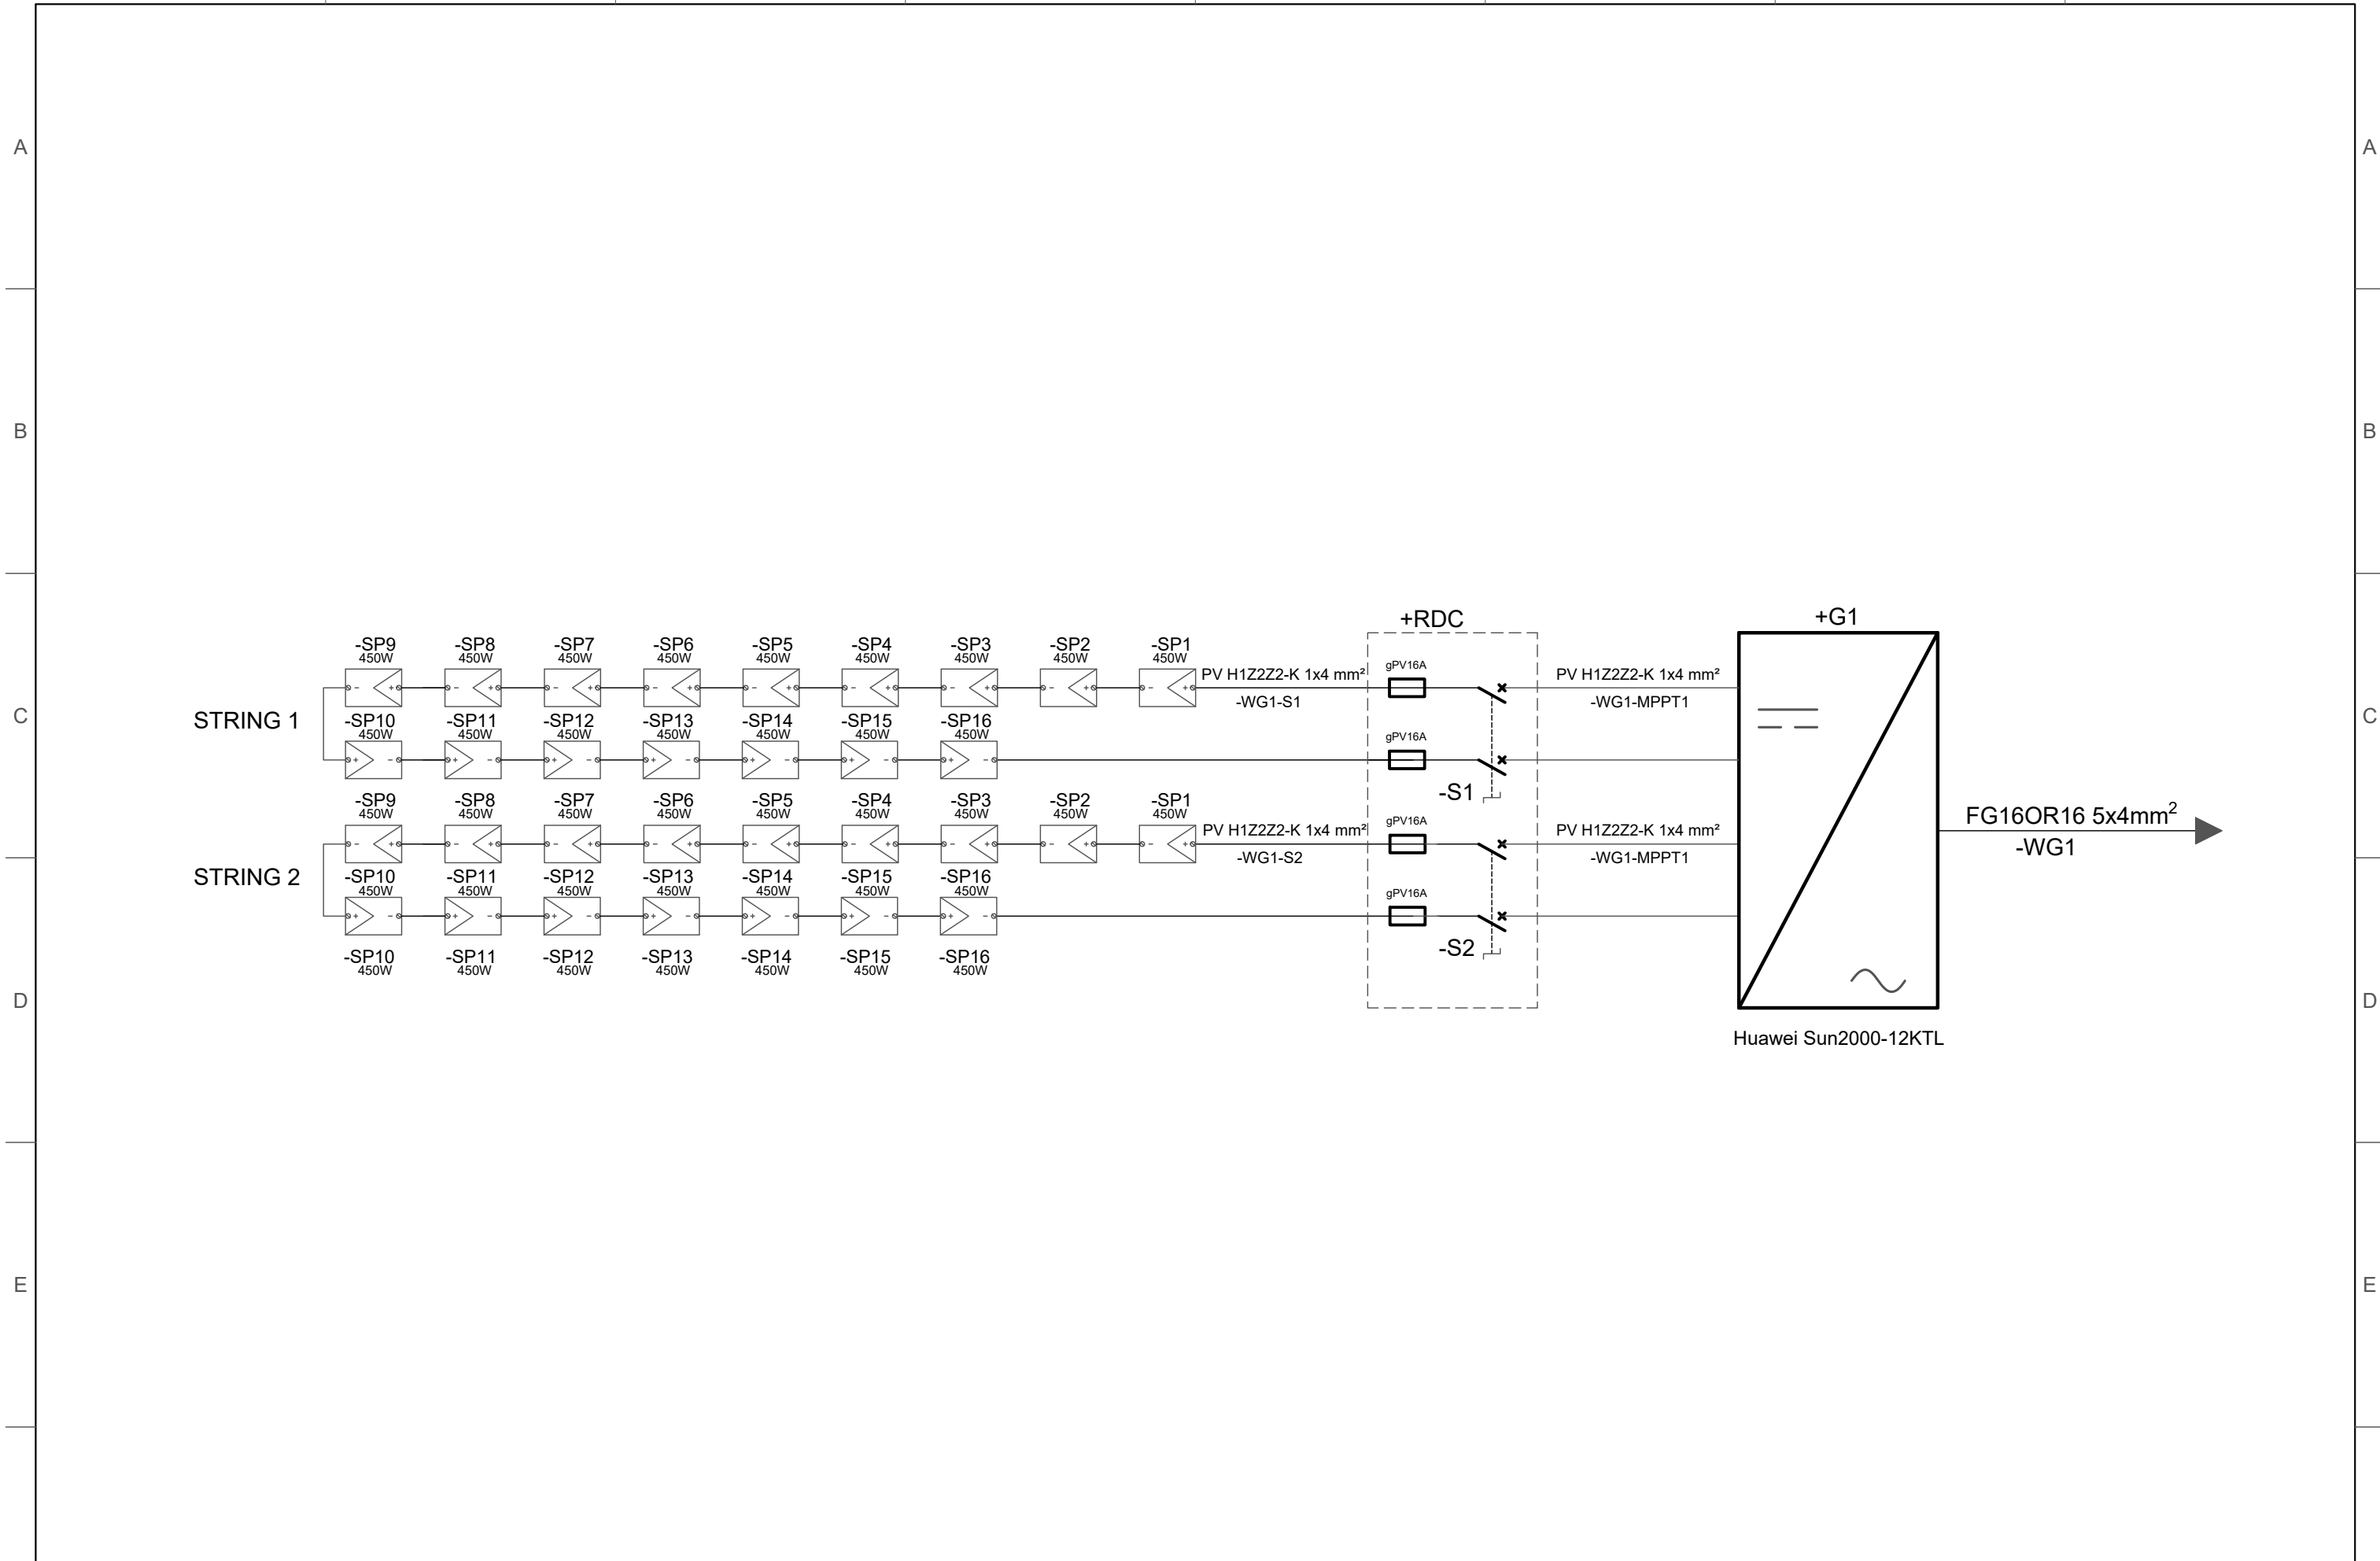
A

B

C

D

E

+RDC

+G1

-SP9 450W
-SP8 450W
-SP7 450W
-SP6 450W
-SP5 450W
-SP4 450W
-SP3 450W
-SP2 450W
-SP1 450W

PV H1Z2Z2-K 1x4 mm²
-WG1-S1

gPV16A

PV H1Z2Z2-K 1x4 mm²
-WG1-MPPT1

STRING 1

-SP10 450W
-SP11 450W
-SP12 450W
-SP13 450W
-SP14 450W
-SP15 450W
-SP16 450W

gPV16A

-S1

-SP9 450W
-SP8 450W
-SP7 450W
-SP6 450W
-SP5 450W
-SP4 450W
-SP3 450W
-SP2 450W
-SP1 450W

PV H1Z2Z2-K 1x4 mm²
-WG1-S2

gPV16A

PV H1Z2Z2-K 1x4 mm²
-WG1-MPPT1

FG16OR16 5x4mm$^2$
-WG1

STRING 2

-SP10 450W
-SP11 450W
-SP12 450W
-SP13 450W
-SP14 450W
-SP15 450W
-SP16 450W

gPV16A

-S2

-SP10 450W
-SP11 450W
-SP12 450W
-SP13 450W
-SP14 450W
-SP15 450W
-SP16 450W

Huawei Sun2000-12KTL

A

B

C

D

E